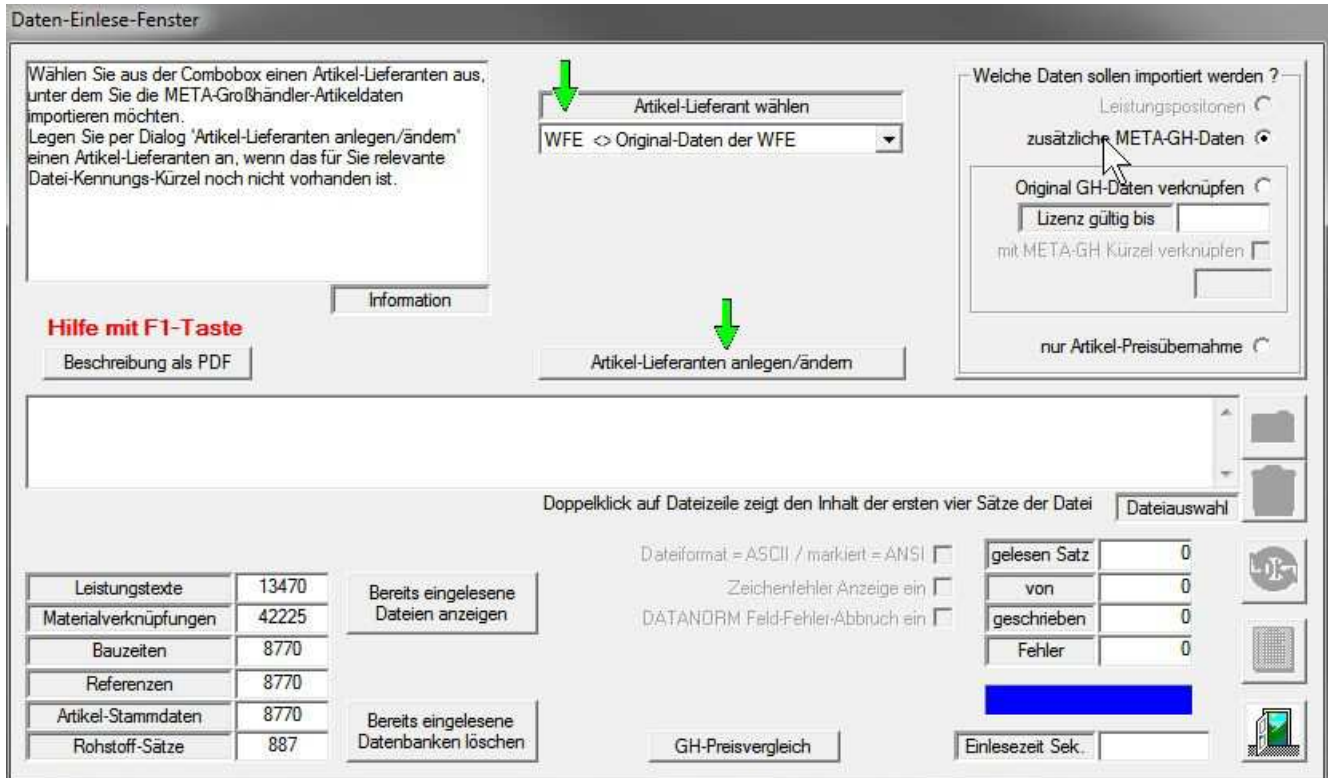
Daten-Einlese-Fenster

Wählen Sie aus der Combobox einen Artikel-Lieferanten aus, unter dem Sie die META-Großhändler-Artikeldaten importieren möchten.
Legen Sie per Dialog 'Artikel-Lieferanten anlegen/ändern' einen Artikel-Lieferanten an, wenn das für Sie relevante Datei-Kennungs-Kürzel noch nicht vorhanden ist.

Information

Hilfe mit F1-Taste

Beschreibung als PDF

Artikel-Lieferant wählen

WFE <> Original-Daten der WFE

Artikel-Lieferanten anlegen/ändern

Welche Daten sollen importiert werden ?

Leistungspositonen

zusätzliche META-GH-Daten

Original GH-Daten verknüpfen

Lizenz gültig bis

mit META-GH Kürzel verknüpfen

nur Artikel-Preisübernahme

Doppelklick auf Dateizeile zeigt den Inhalt der ersten vier Sätze der Datei

Dateiauswahl

Dateiformat = ASCII / markiert = ANSI

Zeichenfehler Anzeige ein

DATANORM Feld-Fehler-Abbruch ein

| | |
|---|---|
| gelesen Satz | 0 |
| von | 0 |
| geschrieben | 0 |
| Fehler | 0 |

| | |
|---|---|
| Leistungstexte | 13470 |
| Materialverknüpfungen | 42225 |
| Bauzeiten | 8770 |
| Referenzen | 8770 |
| Artikel-Stammdaten | 8770 |
| Rohstoff-Sätze | 887 |

Bereits eingelesene Dateien anzeigen

Bereits eingelesene Datenbanken löschen

GH-Preisvergleich

Einlesezeit Sek.